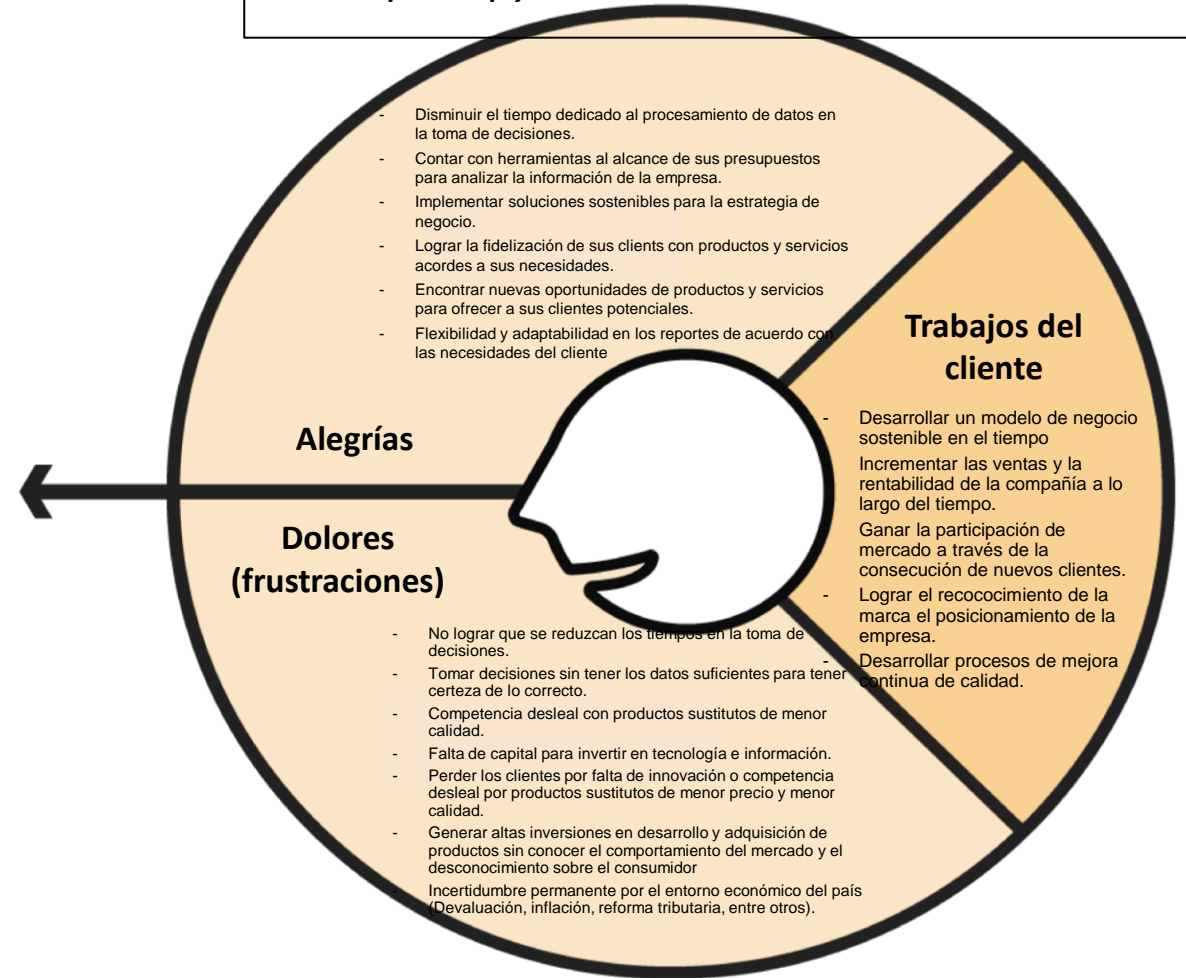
- Disminuir el tiempo dedicado al procesamiento de datos en la toma de decisiones.
- Contar con herramientas al alcance de sus presupuestos para analizar la información de la empresa.
- Implementar soluciones sostenibles para la estrategia de negocio.
- Lograr la fidelización de sus clients con productos y servicios acordes a sus necesidades.
- Encontrar nuevas oportunidades de productos y servicios para ofrecer a sus clientes potenciales.
- Flexibilidad y adaptabilidad en los reportes de acuerdo con las necesidades del cliente

Trabajos del cliente

- Desarrollar un modelo de negocio sostenible en el tiempo
Incrementar las ventas y la rentabilidad de la compañía a lo largo del tiempo.
Ganar la participación de mercado a través de la consecución de nuevos clientes.
- Lograr el recococimiento de la marca el posicionamiento de la empresa.
- Desarrollar procesos de mejora continua de calidad.

Alegrías

Dolores (frustraciones)

- No lograr que se reduzcan los tiempos en la toma de decisiones.
- Tomar decisiones sin tener los datos suficientes para tener certeza de lo correcto.
- Competencia desleal con productos sustitutos de menor calidad.
- Falta de capital para invertir en tecnología e información.
- Perder los clientes por falta de innovación o competencia desleal por productos sustitutos de menor precio y menor calidad.
- Generar altas inversiones en desarrollo y adquisición de productos sin conocer el comportamiento del mercado y el desconocimiento sobre el consumidor
- Incertidumbre permanente por el entorno económico del país (Devaluación, inflación, reforma tributaria, entre otros).